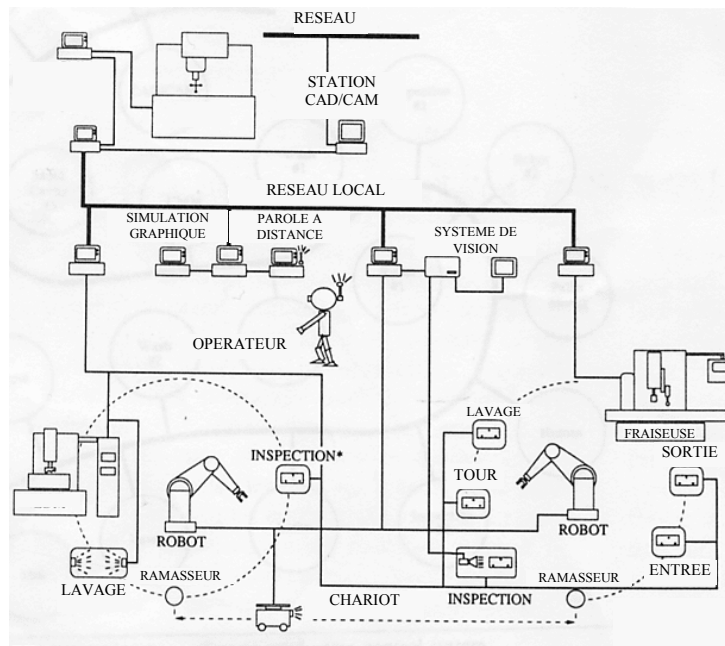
RESEAU

STATION CAD/CAM

RESEAU LOCAL

SIMULATION GRAPHIQUE

PAROLE A DISTANCE

SYSTEME DE VISION

OPERATEUR

LAVAGE

FRAISEUSE

SORTIE

TOUR

INSPECTION*

ROBOT

ROBOT

LAVAGE

RAMASSEUR

CHARIOT

INSPECTION

RAMASSEUR

ENTREE